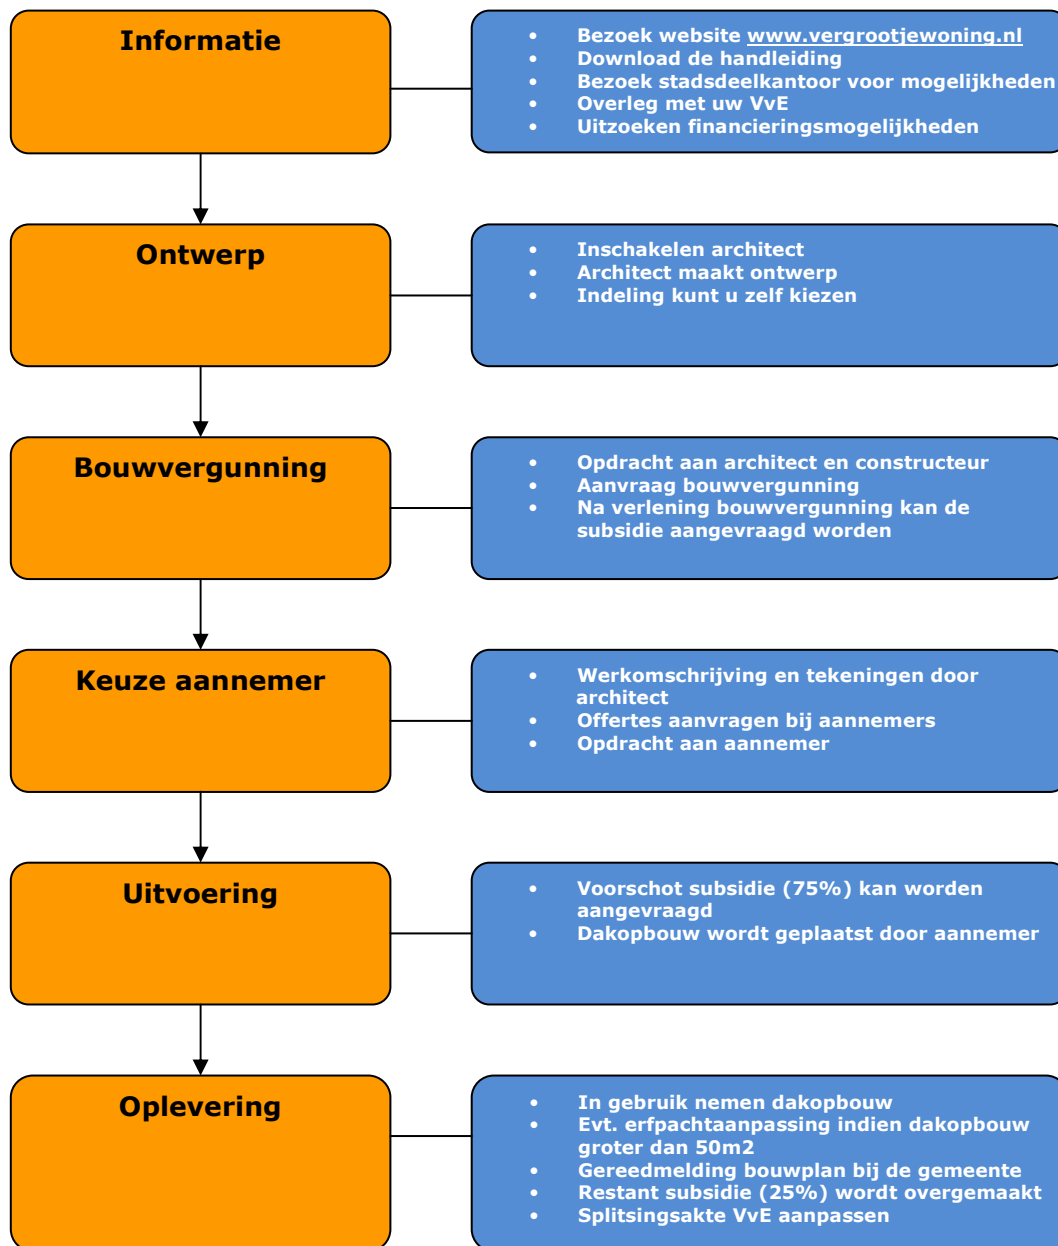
Informatie

- Bezoek website www.vergrootjewoning.nl
- Download de handleiding
- Bezoek stadsdeelkantoor voor mogelijkheden
- Overleg met uw VvE
- Uitzoeken financieringsmogelijkheden

Ontwerp

- Inschakelen architect
- Architect maakt ontwerp
- Indeling kunt u zelf kiezen

Bouwvergunning

- Opdracht aan architect en constructeur
- Aanvraag bouwvergunning
- Na verlening bouwvergunning kan de subsidie aangevraagd worden

Keuze aannemer

- Werkomschrijving en tekeningen door architect
- Offertes aanvragen bij aannemers
- Opdracht aan aannemer

Uitvoering

- Voorschot subsidie (75%) kan worden aangevraagd
- Dakopbouw wordt geplaatst door aannemer

Oplevering

- In gebruik nemen dakopbouw
- Evt. erfpachtaanpassing indien dakopbouw groter dan 50m2
- Gereedmelding bouwplan bij de gemeente
- Restant subsidie (25%) wordt overgemaakt
- Splitsingsakte VvE aanpassen